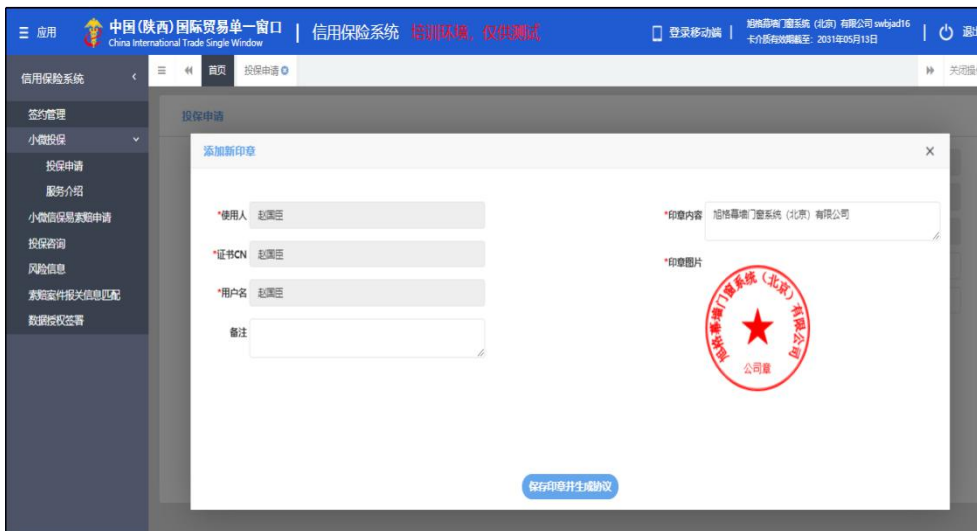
☰ 应用 中国(陕西)国际贸易单一窗口 China International Trade Single Window | 信用保险系统 培训环境，仅供测试 登录移动端 | 旭格幕墙门窗系统 (北京) 有限公司 swbjad16 卡介质有效期截至: 2031年05月13日 | 退

信用保险系统 ‹ ☰ « 首页 投保申请 » 关闭

签约管理
小微投保
投保申请
服务介绍
小微信保易索赔申请
投保咨询
风险信息
索赔案件报关信息匹配
数据授权签署

投保申请

添加新印章 ×

*使用人 赵国臣
*证书CN 赵国臣
*用户名 赵国臣
备注

*印章内容 旭格幕墙门窗系统（北京）有限公司
*印章图片
旭格幕墙门窗系统（北京）有限公司
公司章

保存印章并生成协议